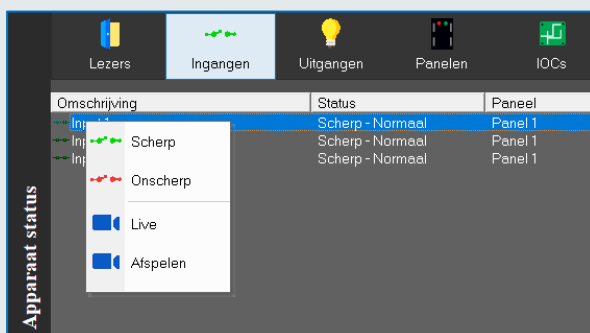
Apparaat status

Lezers
Ingangen
Uitgangen
Panelen
IOCs

| Omschrijving | Status | Paneel |
|---|---|---|
| Input 1 | Scherp - Normaal | Panel 1 |
| Inp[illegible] | Scherp - Normaal | Panel 1 |
| Inp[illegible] | Scherp - Normaal | Panel 1 |

Scherp
Onscherp
Live
Afspelen